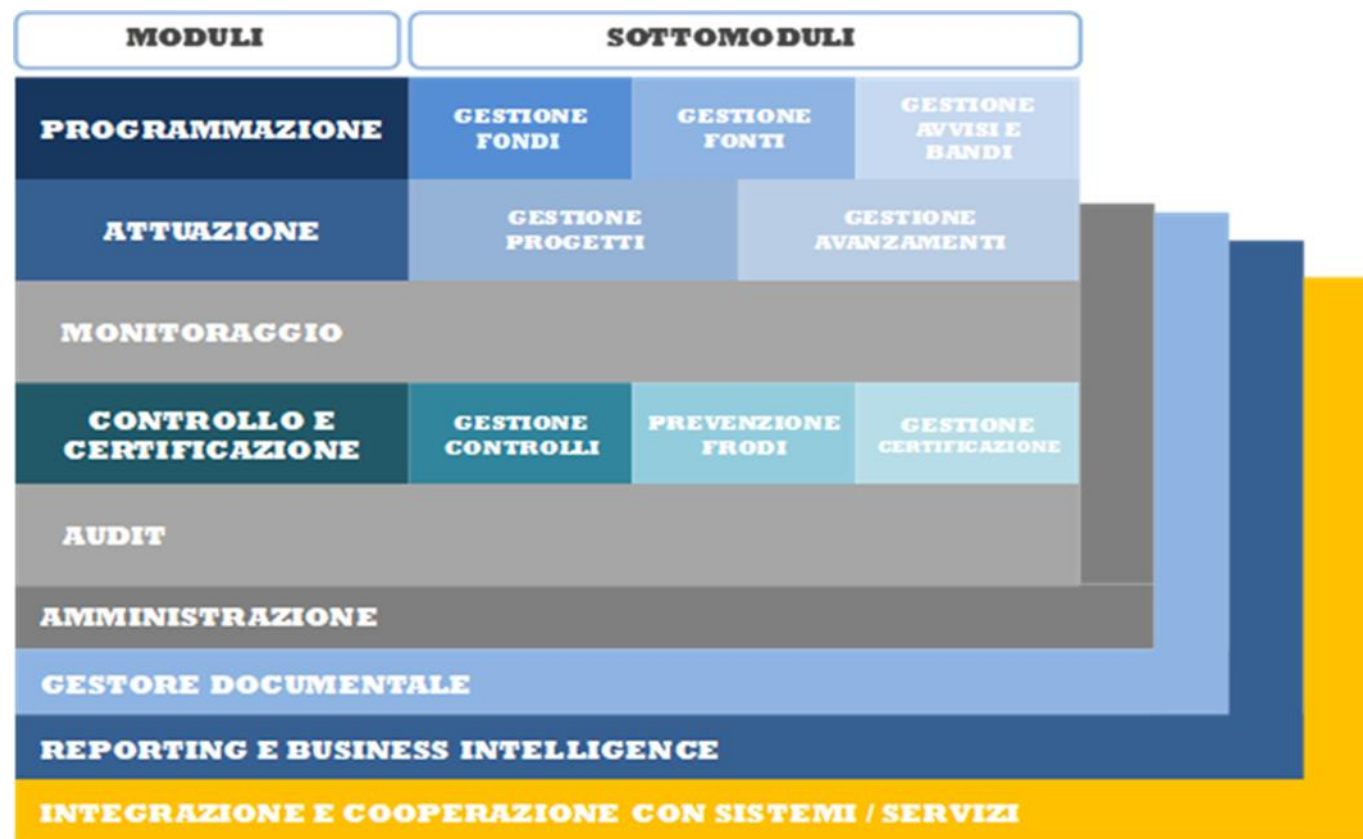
| MODULI | SOTTOMODULI | | |
|---|---|---|---|
| PROGRAMMAZIONE | GESTIONE FONDI | GESTIONE FONTI | GESTIONE AVVISI E BANDI |
| ATTUAZIONE | GESTIONE PROGETTI | GESTIONE AVANZAMENTI | |
| MONITORAGGIO | | | |
| CONTROLLO E CERTIFICAZIONE | GESTIONE CONTROLLI | PREVENZIONE FRODI | GESTIONE CERTIFICAZIONE |
| AUDIT | | | |

AMMINISTRAZIONE

GESTORE DOCUMENTALE

REPORTING E BUSINESS INTELLIGENCE

INTEGRAZIONE E COOPERAZIONE CON SISTEMI / SERVIZI